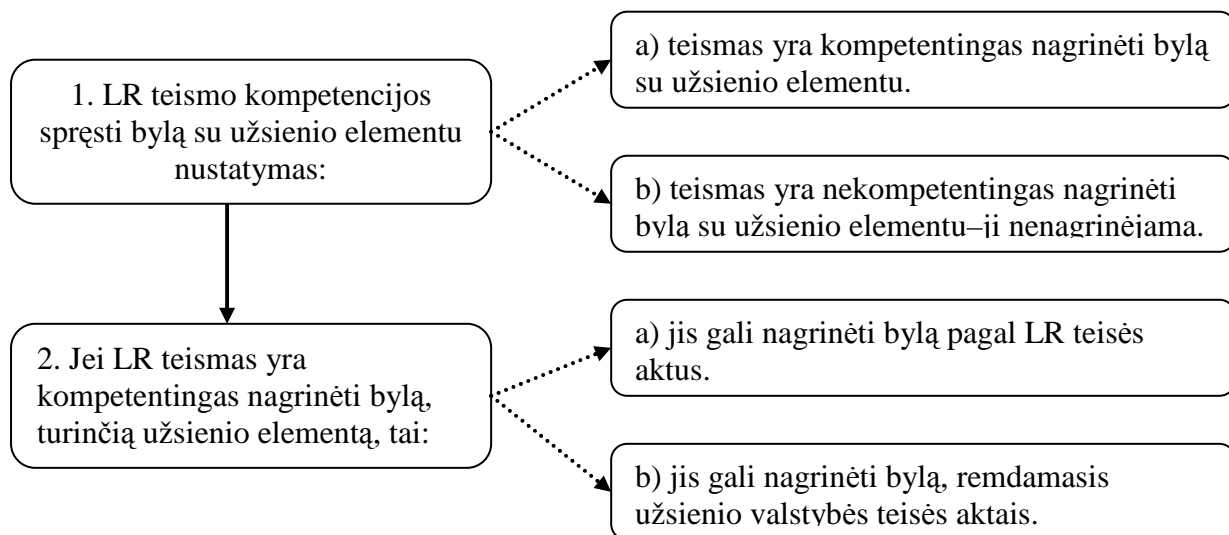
1. LR teismo kompetencijos spręsti bylą su užsienio elementu nustatymas:

a) teismas yra kompetentingas nagrinėti bylą su užsienio elementu.

b) teismas yra nekompetentingas nagrinėti bylą su užsienio elementu–ji nenagrinėjama.

2. Jei LR teismas yra kompetentingas nagrinėti bylą, turinčią užsienio elementą, tai:

a) jis gali nagrinėti bylą pagal LR teisės aktus.

b) jis gali nagrinėti bylą, remdamasis užsienio valstybės teisės aktais.